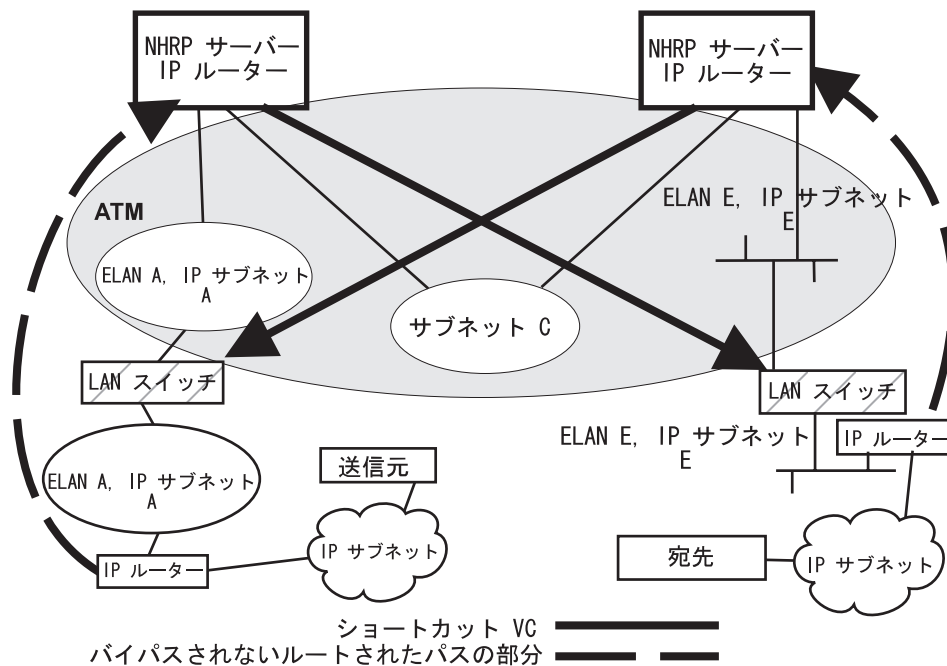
NHRP サーバー
IP ルーター

NHRP サーバー
IP ルーター

ATM

ELAN E, IP サブネット
E

ELAN A, IP サブネット
A

サブネット C

LAN スイッチ

LAN スイッチ

ELAN E, IP サブネット
E

IP ルーター

ELAN A, IP サブネット
A

送信元

IP サブネット

IP ルーター

宛先

IP サブネット

ショートカット VC
バイパスされないルートされたパスの部分